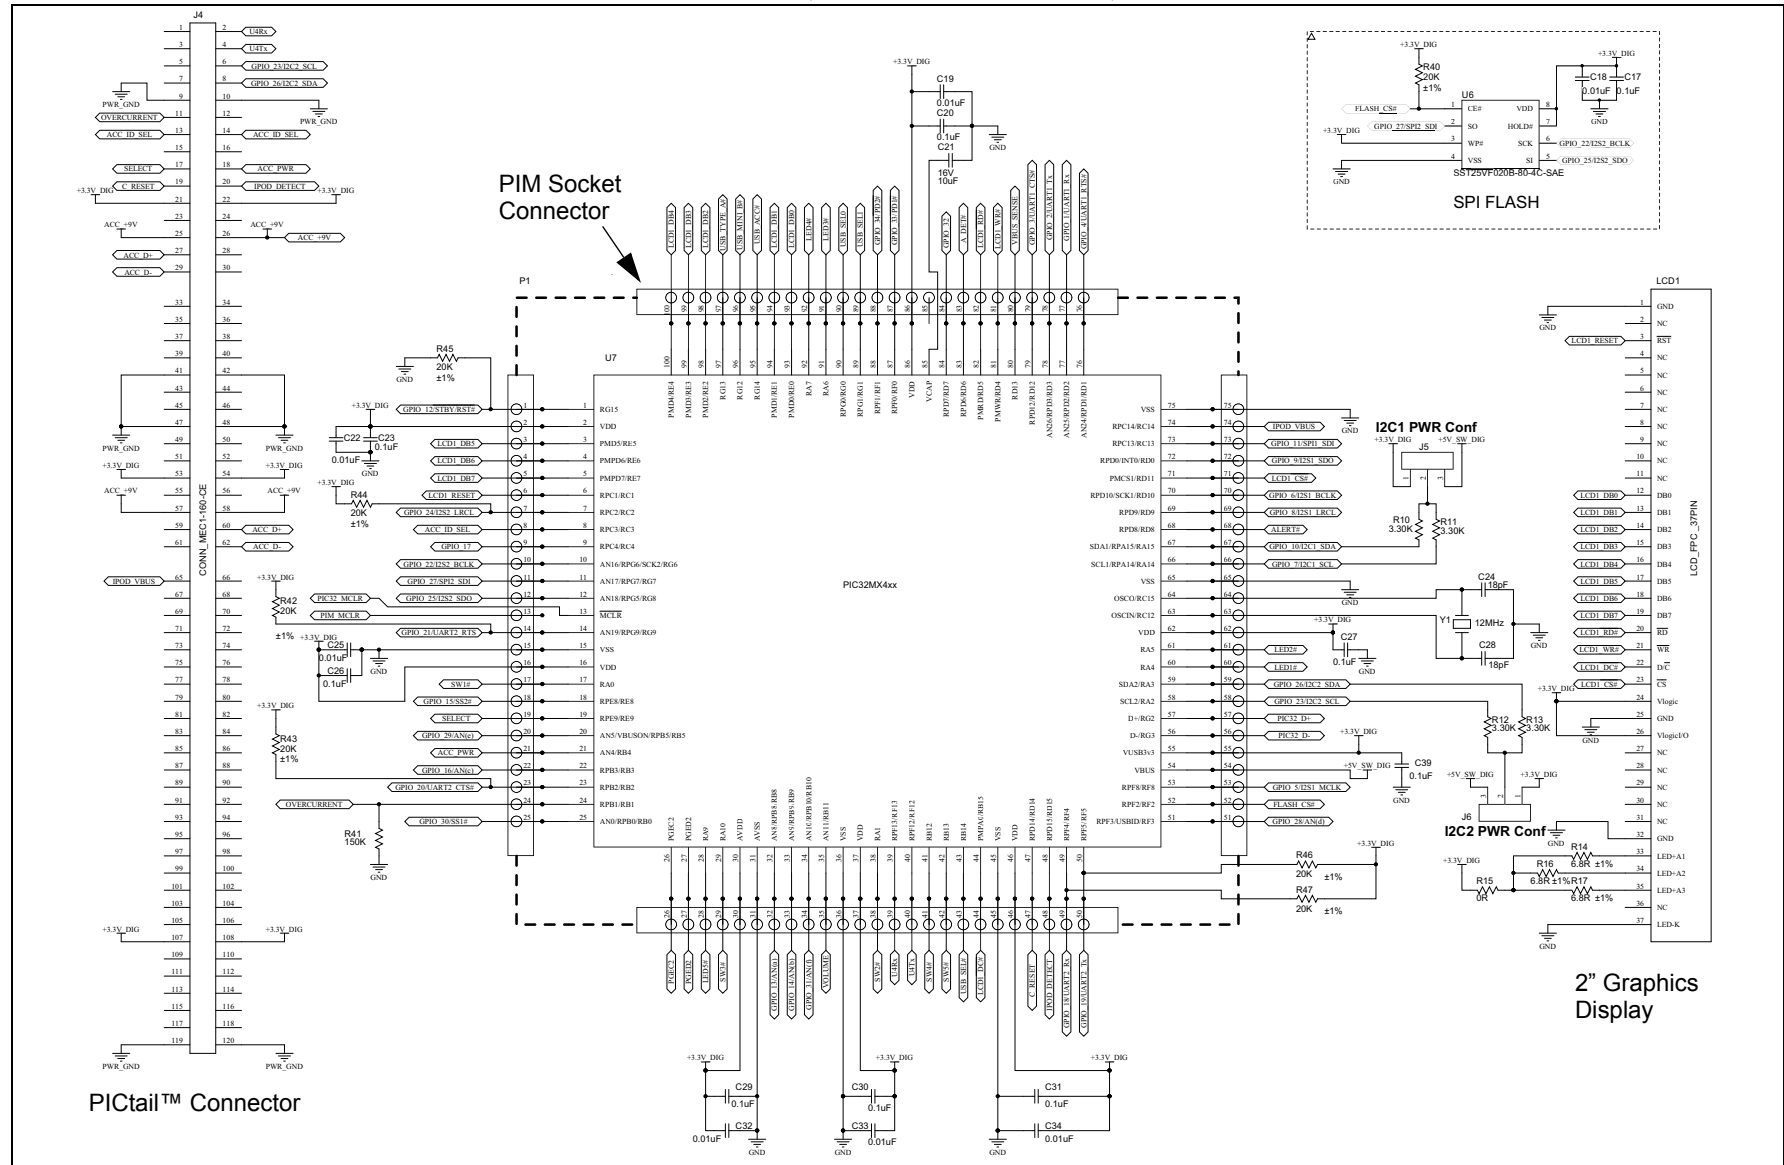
PIM Socket Connector

P1

U7

PIC32MX4xx

SPI FLASH

U6

SST25VF020B-80-4C-SAE

CE# VDD SO HOLD# WP# SCK VSS SI

FLASH_CS#
GPIO_27/SPI2_SDI
GPIO_22/I2S2_BCLK
GPIO_25/I2S2_SDO

R40 20K ±1%
C18 0.01uF
C17 0.1uF

+3.3V_DIG
GND

C19 0.01uF
C20 0.1uF
C21 16V 10uF

R45 20K ±1%
R44 20K ±1%
R42 20K ±1%
R43 20K ±1%
R41 150K

C22 0.01uF
C23 0.1uF
C25 0.01uF
C26 0.1uF

J4

CONN_MEC1-160-CE

U4Rx
U4Tx
GPIO_23/I2C2_SCL
GPIO_26/I2C2_SDA
PWR_GND
OVERCURRENT
ACC_ID_SEL
SELECT
ACC_PWR
C_RESET
IPOD_DETECT
ACC_+9V
ACC_D+
ACC_D-
IPOD_VBUS

I2C1 PWR Conf
J5
+5V_SW_DIG
R10 3.30K
R11 3.30K

C24 18pF
Y1 12MHz
C28 18pF
C27 0.1uF

R12 3.30K
R13 3.30K

C39 0.1uF

J6
I2C2 PWR Conf

R46 20K ±1%
R47 20K ±1%

R14 6.8R ±1%
R16 6.8R ±1%
R17 6.8R ±1%
R15 0R

LCD1
LCD_FPC_37PIN

GND NC RST NC NC NC NC NC NC NC NC DB0 DB1 DB2 DB3 DB4 DB5 DB6 DB7 RD WR D/C CS Vlogic GND VlogicI/O NC NC NC NC NC GND LED+A1 LED+A2 LED+A3 NC LED-K

LCD1_RESET
LCD1_DB0
LCD1_DB1
LCD1_DB2
LCD1_DB3
LCD1_DB4
LCD1_DB5
LCD1_DB6
LCD1_DB7
LCD1_RD#
LCD1_WR#
LCD1_DC#
LCD1_CS#

2" Graphics Display

C29 0.1uF
C32 0.01uF
C30 0.1uF
C33 0.01uF
C31 0.1uF
C34 0.01uF

PICtail™ Connector